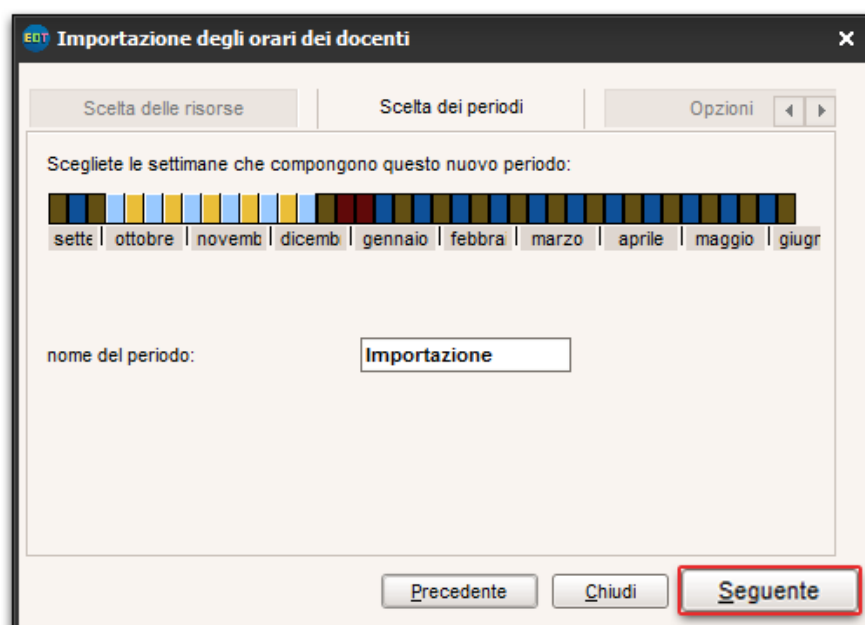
EDT Importazione degli orari dei docenti

Scelta delle risorse | Scelta dei periodi | Opzioni

Scegliete le settimane che compongono questo nuovo periodo:

sette | ottobre | novemb | dicemb | gennaio | febbra | marzo | aprile | maggio | giugr

nome del periodo: Importazione

Precedente | Chiudi | Seguente